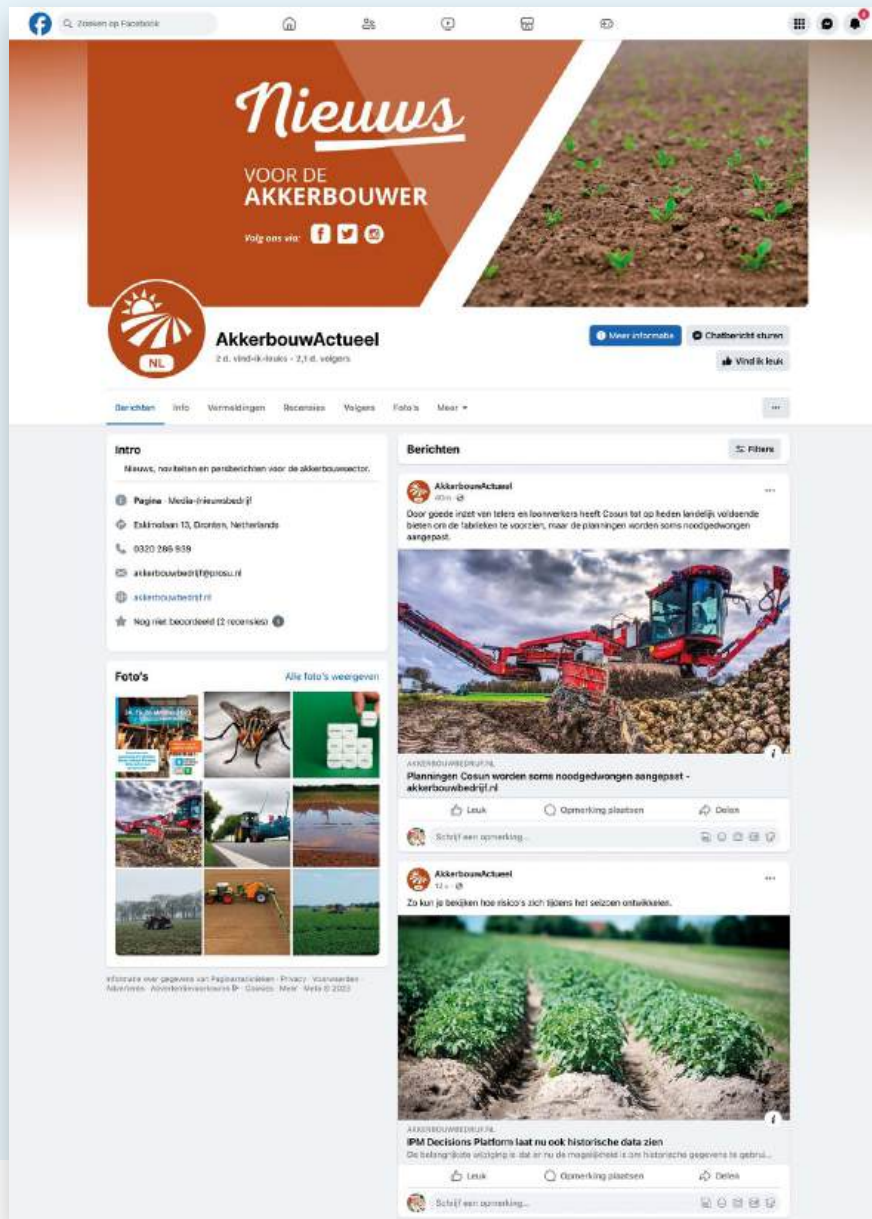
Zoeken op Facebook

Nieuws
VOOR DE
AKKERBOUWER
Volg ons via:

NL

AkkerbouwActueel
2 d. vind-ik-leuks • 2,1 d. volgers

Meer informatie
Chatbericht sturen
Vind ik leuk

Berichten Info Vermeldingen Recensies Volgers Foto's Meer

Intro
Nieuws, noviteiten en persberichten voor de akkerbouwsector.

Pagina · Media-/nieuwsbedrijf
Eskimobaan 13, Dronten, Netherlands
0320 266 939
akkerbouwbedrijf@prosu.nl
akkerbouwbedrijf.nl
Nog niet beoordeeld (2 recensies)

Foto's
Alle foto's weergeven

Informatie over gegevens van Paginastatistieken · Privacy · Voorwaarden · Adverteren · Advertentievoorkeuren · Cookies · Meer · Meta © 2023

Berichten
Filters

AkkerbouwActueel
40 m
Door goede inzet van telers en loonwerkers heeft Cosun tot op heden landelijk voldoende bieten om de fabrieken te voorzien, maar de planningen worden soms noodgedwongen aangepast.

AKKERBOUWBEDRIJF.NL
Planningen Cosun worden soms noodgedwongen aangepast - akkerbouwbedrijf.nl

Leuk Opmerking plaatsen Delen
Schrijf een opmerking...

AkkerbouwActueel
12 u
Zo kun je bekijken hoe risico's zich tijdens het seizoen ontwikkelen.

AKKERBOUWBEDRIJF.NL
IPM Decisions Platform laat nu ook historische data zien
De belangrijkste wijziging is dat er nu de mogelijkheid is om historische gegevens te gebrui...

Leuk Opmerking plaatsen Delen
Schrijf een opmerking...